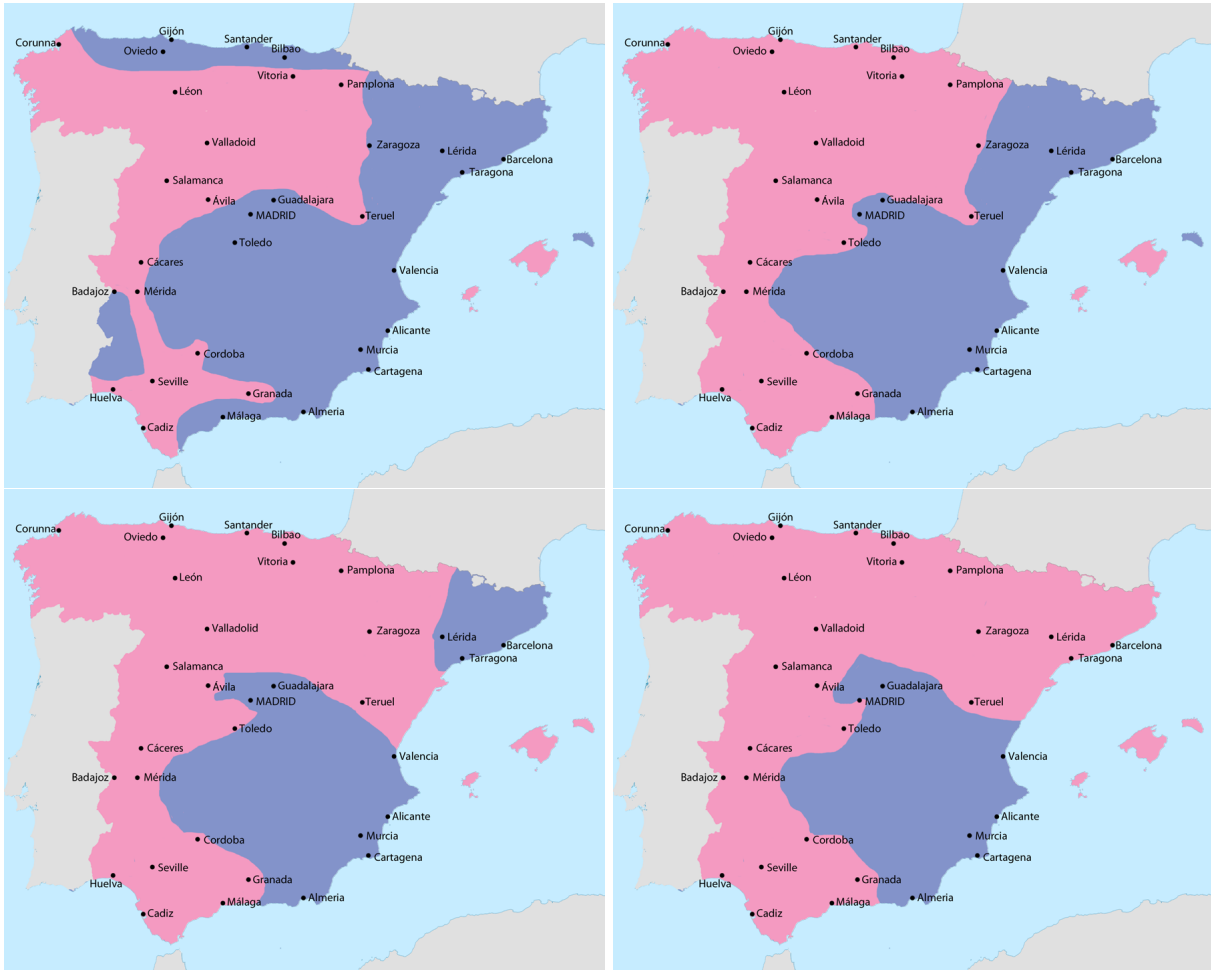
Corunna
Gijón
Santander
Oviedo
Bilbao
Vitoria
Pamplona
Léon
Valladoid
Zaragoza
Lérida
Barcelona
Taragona
Salamanca
Ávila
Guadalajara
MADRID
Teruel
Toledo
Cácares
Valencia
Badajoz
Mérida
Alicante
Cordoba
Murcia
Cartagena
Seville
Granada
Huelva
Málaga
Almeria
Cadiz

Corunna
Gijón
Santander
Oviedo
Bilbao
Vitoria
Pamplona
Léon
Valladoid
Zaragoza
Lérida
Barcelona
Taragona
Salamanca
Ávila
Guadalajara
MADRID
Teruel
Toledo
Cácares
Valencia
Badajoz
Mérida
Alicante
Cordoba
Murcia
Cartagena
Seville
Granada
Huelva
Málaga
Almeria
Cadiz

Corunna
Gijón
Santander
Oviedo
Bilbao
Vitoria
Pamplona
León
Valladolid
Zaragoza
Lérida
Barcelona
Tarragona
Salamanca
Ávila
Guadalajara
MADRID
Teruel
Toledo
Cáceres
Valencia
Badajoz
Mérida
Alicante
Cordoba
Murcia
Cartagena
Seville
Granada
Huelva
Málaga
Almeria
Cadiz

Corunna
Gijón
Santander
Oviedo
Bilbao
Vitoria
Pamplona
Léon
Valladoid
Zaragoza
Lérida
Barcelona
Taragona
Salamanca
Ávila
Guadalajara
MADRID
Teruel
Toledo
Cácares
Valencia
Badajoz
Mérida
Alicante
Cordoba
Murcia
Cartagena
Seville
Granada
Huelva
Málaga
Almeria
Cadiz